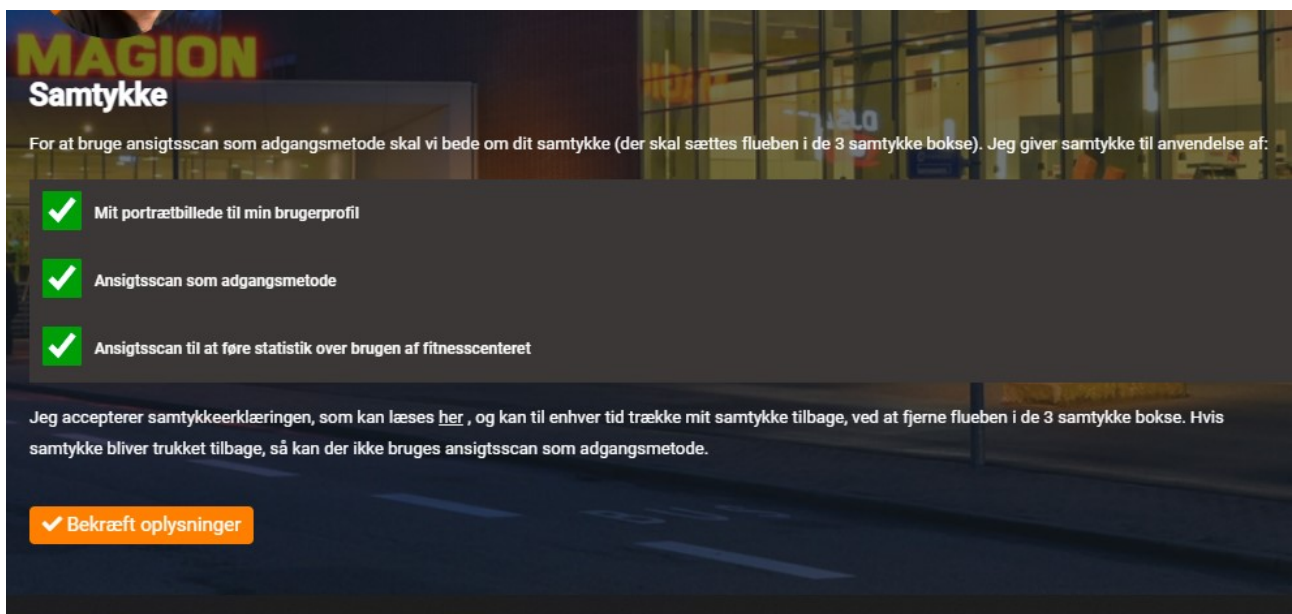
MAGION

Samtykke

For at bruge ansigtsscan som adgangsmetode skal vi bede om dit samtykke (der skal sættes flueben i de 3 samtykke bokse). Jeg giver samtykke til anvendelse af:

Mit portrætbillede til min brugerprofil

Ansigtsscan som adgangsmetode

Ansigtsscan til at føre statistik over brugen af fitnesscenteret

Jeg accepterer samtykkeerklæringen, som kan læses her , og kan til enhver tid trække mit samtykke tilbage, ved at fjerne flueben i de 3 samtykke bokse. Hvis samtykke bliver trukket tilbage, så kan der ikke bruges ansigtsscan som adgangsmetode.

Bekræft oplysninger